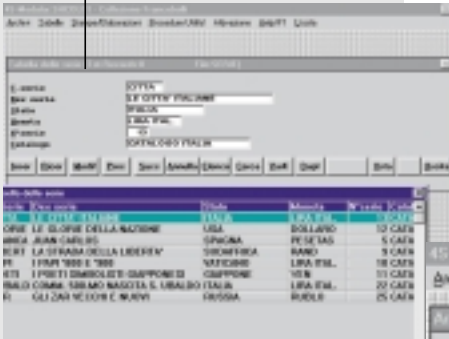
Archiv Tabelle Stampe/Elaborazioni Dizionari/UNV Migrazione Help/F1 Uscita

Tabella delle serie

C.serie CITTA
Des.serie LE CITTA' ITALIANE
Stato ITALIA
Moneta LIRA ITAL.
N°serie 0
Catalogo CATALOGO ITALIA

Inser. Elimin. Modif. Prec. Succ. Annulla Elenco Cerca Dall. Chiud. Info Esci

Elenco delle serie

| C.serie | Des.serie | Stato | Moneta | N°serie | Catalogo |
|---|---|---|---|---|---|
| CITTA | LE CITTA' ITALIANE | ITALIA | LIRA ITAL. | 0 | CATA |
| ORIE | LE GLORIE DELLA NAZIONE | USA | DOLLARO | 12 | CATA |
| ARICA | JUAN CARLOS | SPAGNA | PESETAS | 6 | CATA |
| | LA STRADA DELLA LIBERTA' | SUDAFRICA | RAND | 9 | CATA |
| PI | I PAPI '800 E '900 | VATICANO | LIRA ITAL. | 18 | CATA |
| ITI | I POETI SIMBOLISTI GIAPPONESI | GIAPPONE | YEN | 11 | CATA |
| BALDO | COMUNI: SIRIANO NASCITA S. UBALDO | ITALIA | LIRA ITAL. | 22 | CATA |
| R | GLI ZAR VECCHI E NUOVI | RUSSIA | RUBLO | 25 | CATA |